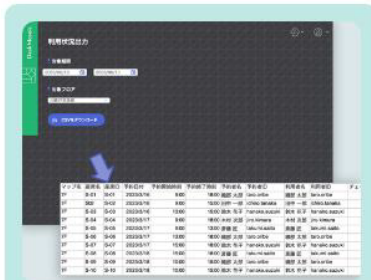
利用状況出力

対象期間

対象フロア

CSVをダウンロード

| マップ名 | 座席名 | 座席ID | 予約日 | 予約開始時刻 | 予約終了時刻 | 予約者名 | 予約者ID | 利用者名 | 利用者ID |
|---|---|---|---|---|---|---|---|---|---|
| 3F | S-01 | S-01 | 2023/5/16 | 9:00 | 18:00 | 織部 太郎 | taro.oribe | 織部 太郎 | taro.oribe |
| 3F | S02 | S-02 | 2023/5/16 | 9:00 | 18:00 | 田中 一郎 | ichiro.tanaka | 田中 一郎 | ichiro.tanaka |
| 3F | S-03 | S-03 | 2023/5/16 | 10:00 | 18:00 | 鈴木 花子 | hanako.suzuki | 鈴木 花子 | hanako.suzuki |
| 3F | S-04 | S-04 | 2023/5/16 | 10:00 | 18:00 | 木村 次郎 | jiro.kimura | 木村 次郎 | jiro.kimura |
| 3F | S-05 | S-05 | 2023/5/17 | 9:00 | 18:00 | 斎藤 匠 | takumi.saito | 斎藤 匠 | takumi.saito |
| 3F | S-06 | S-06 | 2023/5/17 | 9:00 | 18:00 | 織部 太郎 | taro.oribe | 織部 太郎 | taro.oribe |
| 3F | S-07 | S-07 | 2023/5/17 | 10:00 | 18:00 | 鈴木 花子 | hanako.suzuki | 鈴木 花子 | hanako.suzuki |
| 3F | S-08 | S-08 | 2023/5/17 | 10:00 | 18:00 | 斎藤 匠 | takumi.saito | 斎藤 匠 | takumi.saito |
| 3F | S-09 | S-09 | 2023/5/18 | 10:00 | 18:00 | 鈴木 花子 | hanako.suzuki | 鈴木 花子 | hanako.suzuki |
| 3F | S-10 | S-10 | 2023/5/18 | 10:00 | 18:00 | 織部 太郎 | taro.oribe | 織部 太郎 | taro.oribe |